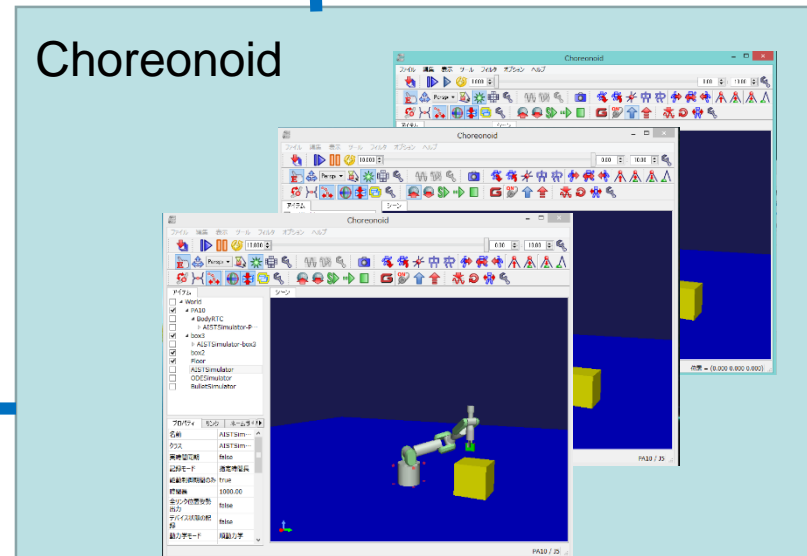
Choreonoid

Choreonoid

ファイル 編集 表示 ツール フィルタ オプション ヘルプ

Persp

アイテム シーン

位置 = (0.000 0.000 0.000)

Choreonoid

ファイル 編集 表示 ツール フィルタ オプション ヘルプ

Persp

アイテム シーン

Choreonoid

ファイル 編集 表示 ツール フィルタ オプション ヘルプ

Persp

アイテム

World

PA10

BodyRTC

AISTSimulator-P

box3

AISTSimulator-box3

box2

Floor

AISTSimulator

ODESimulator

BulletSimulator

プロパティ センサ ルームライト

| | |
|---|---|
| 名前 | AISTSim... |
| クラス | AISTSim... |
| 実時間同期 | false |
| 記録モード | 通常標準録 |
| 能動制御期間のみ | true |
| 時間長 | 1000.00 |
| 全リンク位置姿勢出力 | false |
| デバイス状態の記録 | false |
| 動力学モード | 順動力学 |

シーン

PA10 / J5

PA10 / J5